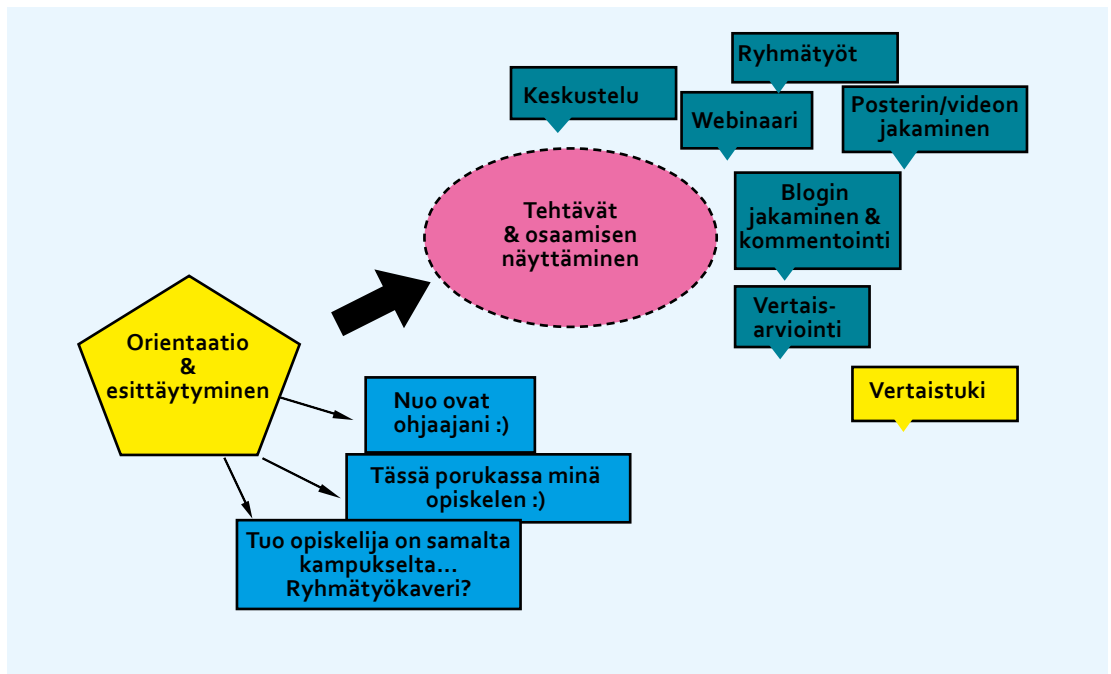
Ryhmätyöt

Keskustelu

Webinaari

Posterin/videon jakaminen

Tehtävät & osaamisen näyttäminen

Blogin jakaminen & kommentointi

Vertaisarviointi

Vertaistuki

Orientaatio & esittäytyminen

Nuo ovat ohjaajani :)

Tässä porukassa minä opiskelen :)

Tuo opiskelija on samalta kampukselta... Ryhmätyökaveri?